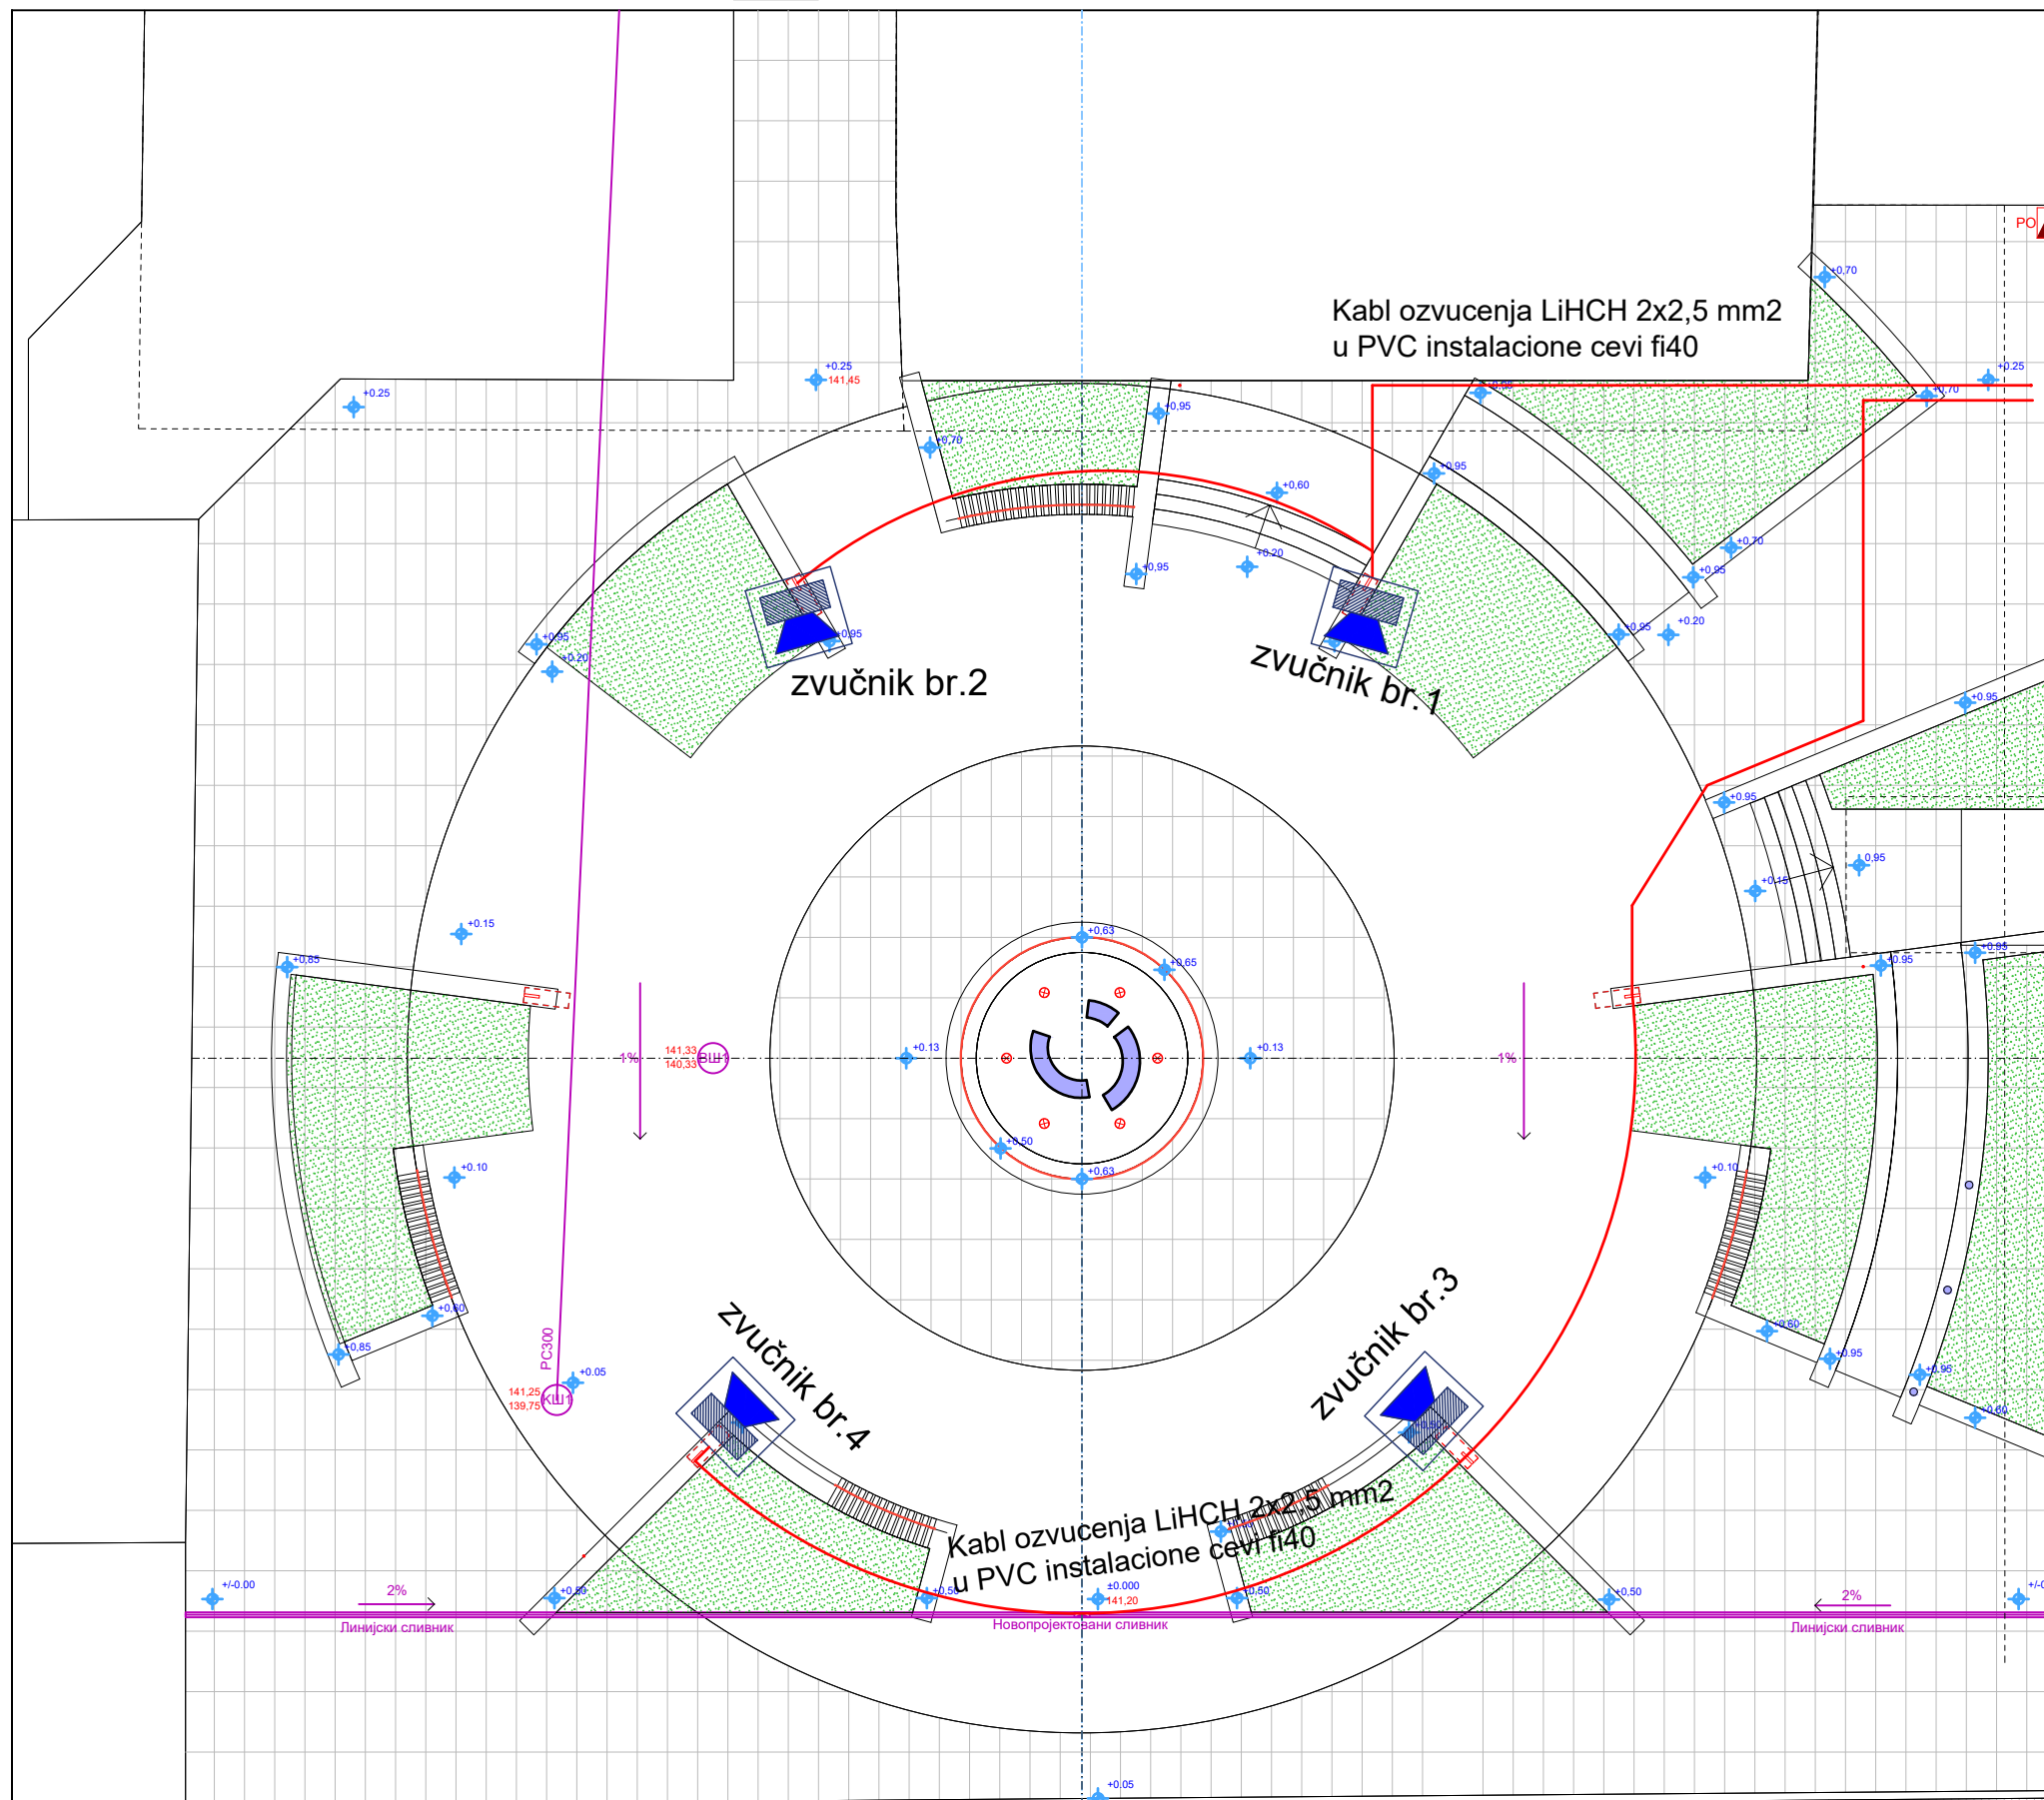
Kabl ozvucenja LiHCH 2x2,5 mm2
u PVC instalacione cevi fi40

PO

+0.25
141,45
+0.25
+0,70
+0,95
+0,95
+0,60
+0,70
+0,20
+0,95
+0,95
+0,70
+0,95
+0,95
+0,20
+0,95
+0,20
+0,95
+0,25
+0,70

zvučnik br.2
zvučnik br.1

+0,95
+0,15
+0,95
+0,95
+0,95
+0.15
+0,85
+0,63
+0,65
+0.13
+0.13
-1%
141,33
140,33
ВШ1
-1%
+0,50
+0,63
+0.10
+0,10
+0,60
+0,85
PC300
+0.05
141,25
139,75
КШ1

zvučnik br.4
zvučnik br.3

+0,60
+0,95
+0,95
+0,60

Kabl ozvucenja LiHCH 2x2,5 mm2
u PVC instalacione cevi fi40

+/-0.00
2%
Линијски сливник
+0,50
+0,50
±0.000
141,20
+0,50
+0,50
Новопројектовани сливник
2%
Линијски сливник
+/-0
+0,05